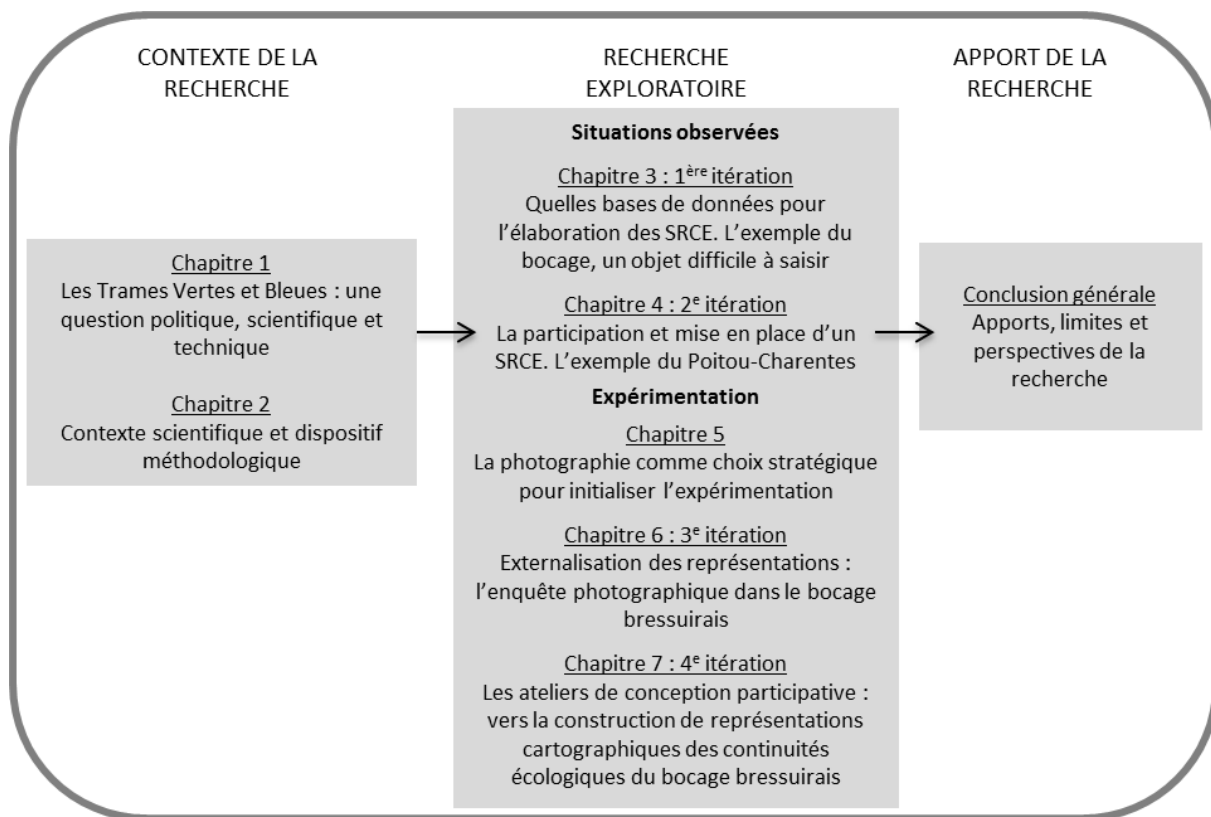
CONTEXTE DE LA RECHERCHE

RECHERCHE EXPLORATOIRE

APPORT DE LA RECHERCHE

Chapitre 1
Les Trames Vertes et Bleues : une question politique, scientifique et technique

Chapitre 2
Contexte scientifique et dispositif méthodologique

Situations observées

Chapitre 3 : 1$^{ère}$ itération
Quelles bases de données pour l'élaboration des SRCE. L'exemple du bocage, un objet difficile à saisir

Chapitre 4 : 2$^{e}$ itération
La participation et mise en place d'un SRCE. L'exemple du Poitou-Charentes

Expérimentation

Chapitre 5
La photographie comme choix stratégique pour initialiser l'expérimentation

Chapitre 6 : 3$^{e}$ itération
Externalisation des représentations : l'enquête photographique dans le bocage bressuirais

Chapitre 7 : 4$^{e}$ itération
Les ateliers de conception participative : vers la construction de représentations cartographiques des continuités écologiques du bocage bressuirais

Conclusion générale
Apports, limites et perspectives de la recherche